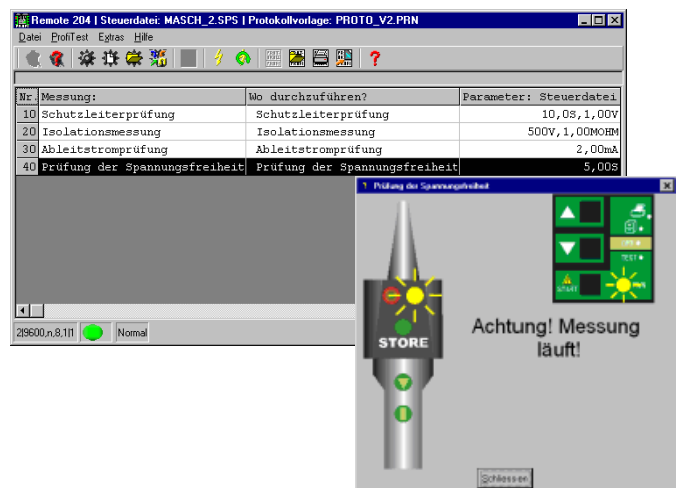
Remote 204 | Steuerdatei: MASCH_2.SPS | Protokollvorlage: PROTO_V2.PRN

Datei ProfiTest Extras Hilfe

| Nr. | Messung: | Wo durchzuführen? | Parameter: Steuerdatei |
|---|---|---|---|
| 10 | Schutzleiterprüfung | Schutzleiterprüfung | 10,0S,1,00V |
| 20 | Isolationsmessung | Isolationsmessung | 500V,1,00MOHM |
| 30 | Ableitstromprüfung | Ableitstromprüfung | 2,00mA |
| 40 | Prüfung der Spannungsfreiheit | Prüfung der Spannungsfreiheit | 5,00S |

2|9600,n,8,1|1 Normal

Prüfung der Spannungsfreiheit

STORE

START

TEST

Achtung! Messung läuft!

Schliessen